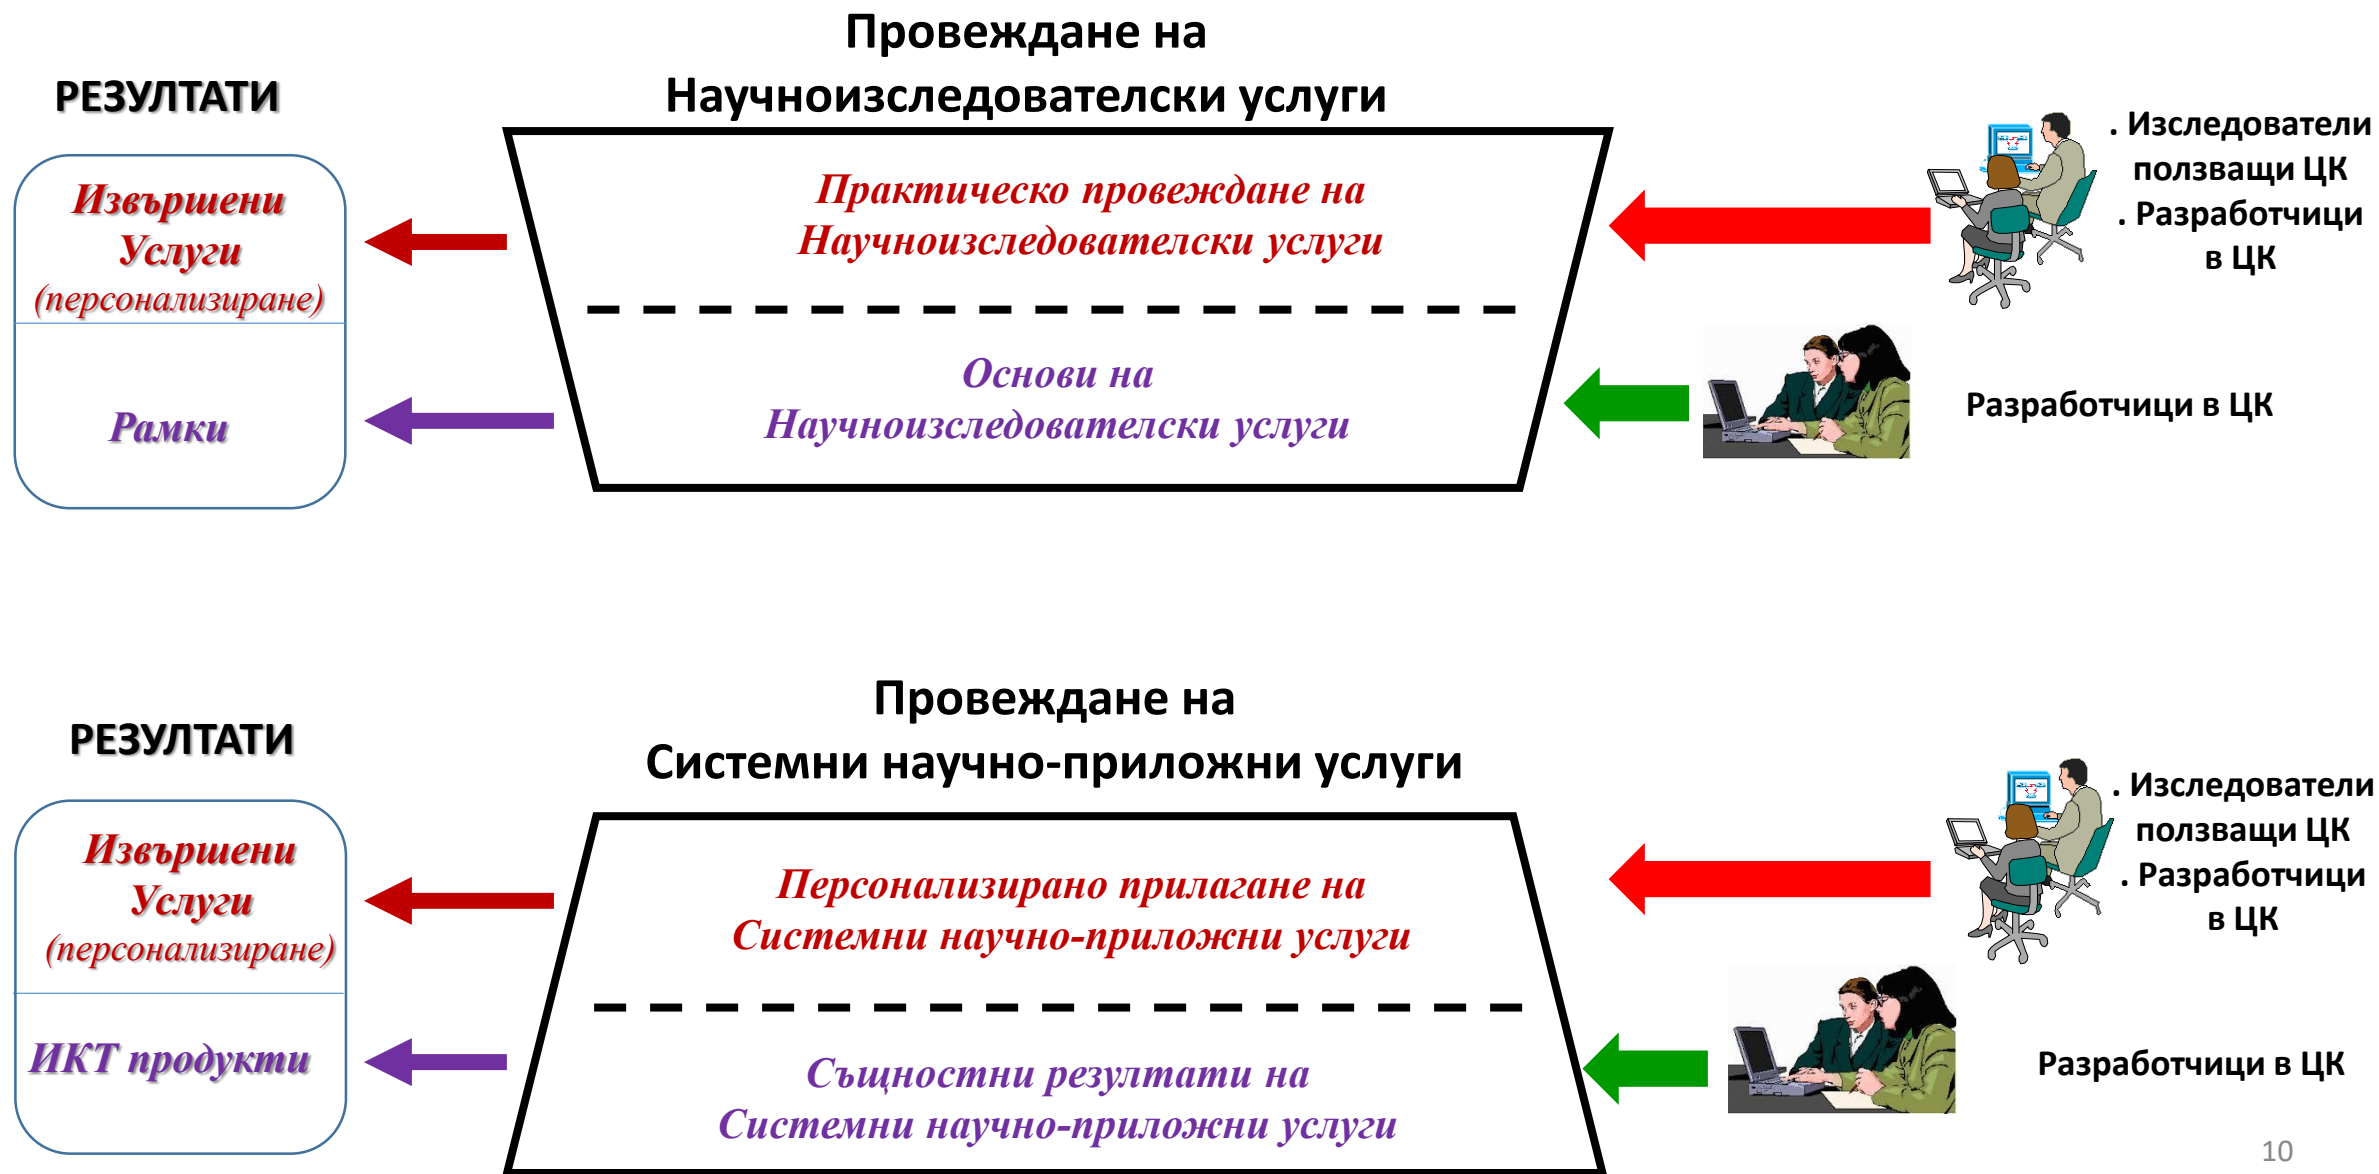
РЕЗУЛТАТИ

Провеждане на
Научноизследователски услуги

Извършени
Услуги
(персонализиране)

Рамки

Практическо провеждане на
Научноизследователски услуги

Основи на
Научноизследователски услуги

. Изследователи ползващи ЦК
. Разработчици в ЦК

Разработчици в ЦК

РЕЗУЛТАТИ

Провеждане на
Системни научно-приложни услуги

Извършени
Услуги
(персонализиране)

ИКТ продукти

Персонализирано прилагане на
Системни научно-приложни услуги

Същностни резултати на
Системни научно-приложни услуги

. Изследователи ползващи ЦК
. Разработчици в ЦК

Разработчици в ЦК

10